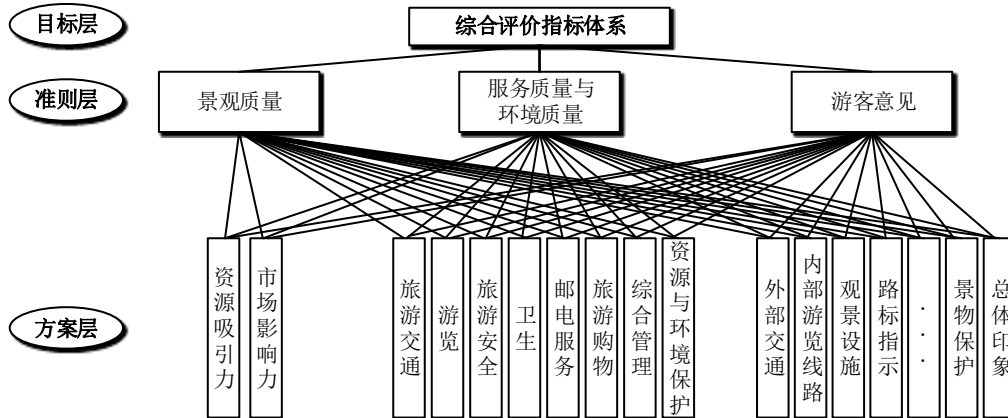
目标层

综合评价指标体系

准则层

景观质量

服务质量与环境质量

游客意见

方案层

资源吸引力

市场影响力

旅游交通

游览

旅游安全

卫生

邮电服务

旅游购物

综合管理

资源与环境保护

外部交通

内部游览线路

观景设施

路标指示

···

景物保护

总体印象